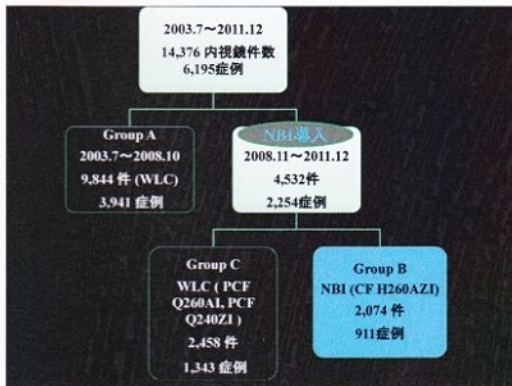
2003.7～2011.12
14,376 内視鏡件数
6,195症例

Group A
2003.7～2008.10
9,844 件 (WLC)
3,941 症例

NBI導入
2008.11～2011.12
4,532件
2,254症例

Group C
WLC ( PCF Q260AI, PCF Q240ZI )
2,458 件
1,343 症例

Group B
NBI (CF H260AZI)
2,074 件
911症例